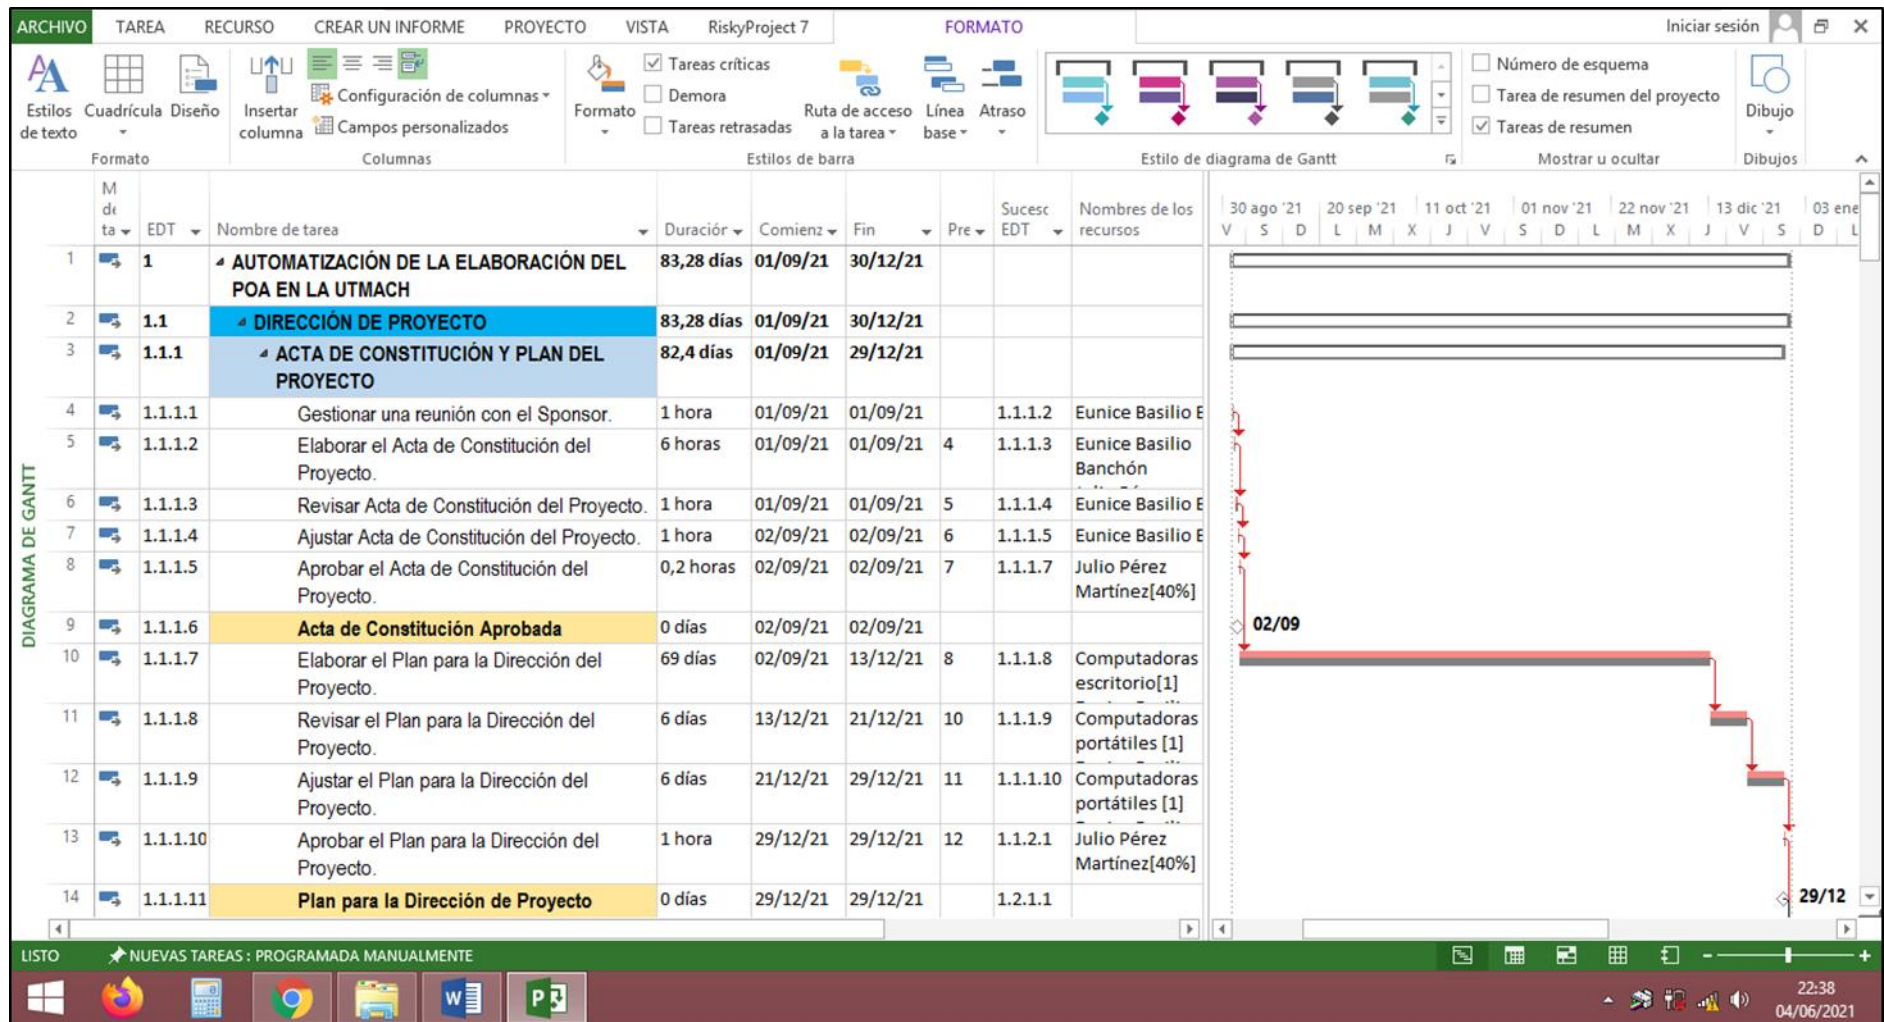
ARCHIVO TAREA RECURSO CREAR UN INFORME PROYECTO VISTA RiskyProject 7 FORMATO Iniciar sesión

Estilos de texto Cuadrícula Diseño Insertar columna Configuración de columnas Campos personalizados Formato Tareas críticas Demora Tareas retrasadas Ruta de acceso a la tarea Línea base Atraso Número de esquema Tarea de resumen del proyecto Tareas de resumen Dibujo

Formato Columnas Estilos de barra Estilo de diagrama de Gantt Mostrar u ocultar Dibujos

DIAGRAMA DE GANTT

| | M de ta | EDT | Nombre de tarea | Duración | Comienz | Fin | Pre | Sucesc EDT | Nombres de los recursos |
|---|---|---|---|---|---|---|---|---|---|
| 1 | | 1 | AUTOMATIZACIÓN DE LA ELABORACIÓN DEL POA EN LA UTMACH | 83,28 días | 01/09/21 | 30/12/21 | | | |
| 2 | | 1.1 | DIRECCIÓN DE PROYECTO | 83,28 días | 01/09/21 | 30/12/21 | | | |
| 3 | | 1.1.1 | ACTA DE CONSTITUCIÓN Y PLAN DEL PROYECTO | 82,4 días | 01/09/21 | 29/12/21 | | | |
| 4 | | 1.1.1.1 | Gestionar una reunión con el Sponsor. | 1 hora | 01/09/21 | 01/09/21 | | 1.1.1.2 | Eunice Basilio E |
| 5 | | 1.1.1.2 | Elaborar el Acta de Constitución del Proyecto. | 6 horas | 01/09/21 | 01/09/21 | 4 | 1.1.1.3 | Eunice Basilio Banchón |
| 6 | | 1.1.1.3 | Revisar Acta de Constitución del Proyecto. | 1 hora | 01/09/21 | 01/09/21 | 5 | 1.1.1.4 | Eunice Basilio E |
| 7 | | 1.1.1.4 | Ajustar Acta de Constitución del Proyecto. | 1 hora | 02/09/21 | 02/09/21 | 6 | 1.1.1.5 | Eunice Basilio E |
| 8 | | 1.1.1.5 | Aprobar el Acta de Constitución del Proyecto. | 0,2 horas | 02/09/21 | 02/09/21 | 7 | 1.1.1.7 | Julio Pérez Martínez[40%] |
| 9 | | 1.1.1.6 | Acta de Constitución Aprobada | 0 días | 02/09/21 | 02/09/21 | | | |
| 10 | | 1.1.1.7 | Elaborar el Plan para la Dirección del Proyecto. | 69 días | 02/09/21 | 13/12/21 | 8 | 1.1.1.8 | Computadoras escritorio[1] |
| 11 | | 1.1.1.8 | Revisar el Plan para la Dirección del Proyecto. | 6 días | 13/12/21 | 21/12/21 | 10 | 1.1.1.9 | Computadoras portátiles [1] |
| 12 | | 1.1.1.9 | Ajustar el Plan para la Dirección del Proyecto. | 6 días | 21/12/21 | 29/12/21 | 11 | 1.1.1.10 | Computadoras portátiles [1] |
| 13 | | 1.1.1.10 | Aprobar el Plan para la Dirección del Proyecto. | 1 hora | 29/12/21 | 29/12/21 | 12 | 1.1.2.1 | Julio Pérez Martínez[40%] |
| 14 | | 1.1.1.11 | Plan para la Dirección de Proyecto | 0 días | 29/12/21 | 29/12/21 | | 1.2.1.1 | |

30 ago '21 20 sep '21 11 oct '21 01 nov '21 22 nov '21 13 dic '21 03 ene
V S D L M X J V S D L M X J V S D L
02/09
29/12

LISTO NUEVAS TAREAS : PROGRAMADA MANUALMENTE

22:38
04/06/2021